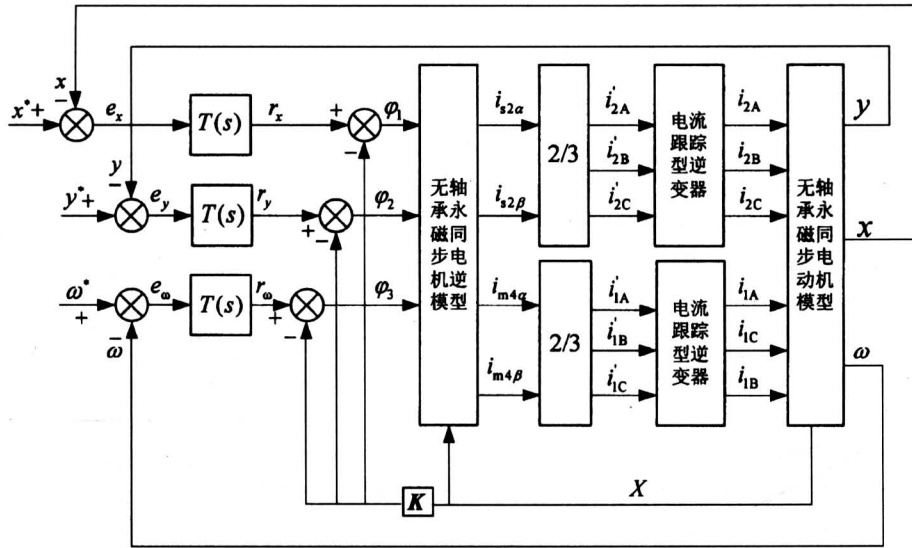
$x$
$x^*$ +
−
$e_x$
$T(s)$
$r_x$
+
$\varphi_1$
−
$y$
−
$y^*$ +
$e_y$
$T(s)$
$r_y$
$\varphi_2$
+
−
$\omega^*$
+
$e_\omega$
$T(s)$
$r_\omega$
+
−
$\varphi_3$
$\bar{\omega}$
无轴承永磁同步电机逆模型
$i_{s2\alpha}$
$i_{s2\beta}$
$i_{m4\alpha}$
$i_{m4\beta}$
2/3
2/3
$i'_{2A}$
$i'_{2B}$
$i'_{2C}$
$i'_{1A}$
$i'_{1B}$
$i'_{1C}$
电流跟踪型逆变器
电流跟踪型逆变器
$i_{2A}$
$i_{2B}$
$i_{2C}$
$i_{1A}$
$i_{1C}$
$i_{1B}$
无轴承永磁同步电动机模型
$y$
$x$
$\omega$
$X$
$K$